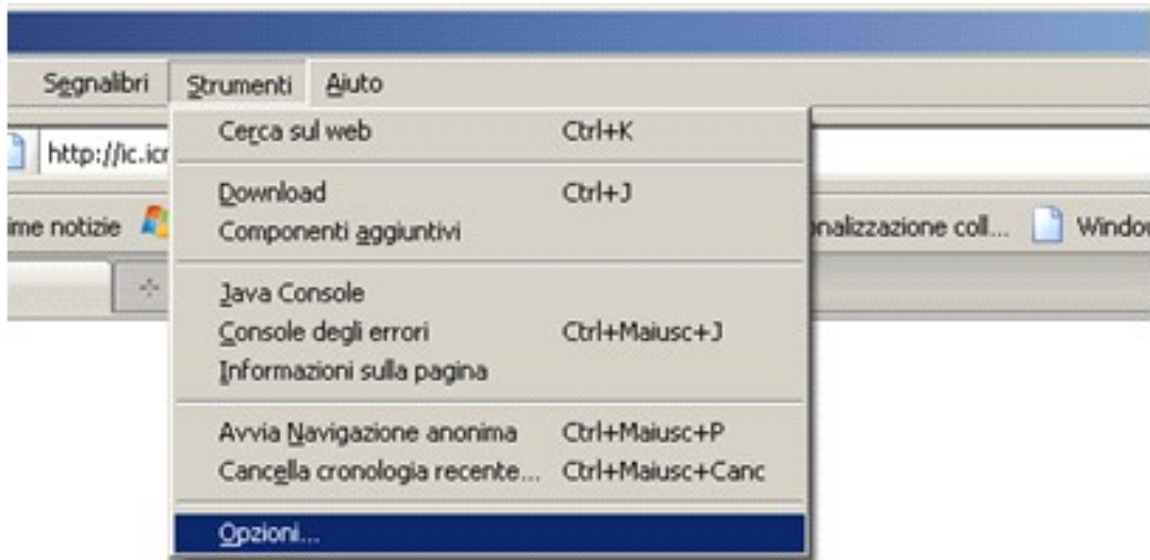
Segnalibri Strumenti Aiuto

http://ic.icr

ime notizie

nalizzazione coll... Windo

Cerca sul web Ctrl+K

Download Ctrl+J
Componenti aggiuntivi

Java Console
Console degli errori Ctrl+Maiusc+J
Informazioni sulla pagina

Avvia Navigazione anonima Ctrl+Maiusc+P
Cancella cronologia recente... Ctrl+Maiusc+Canc

Opzioni...